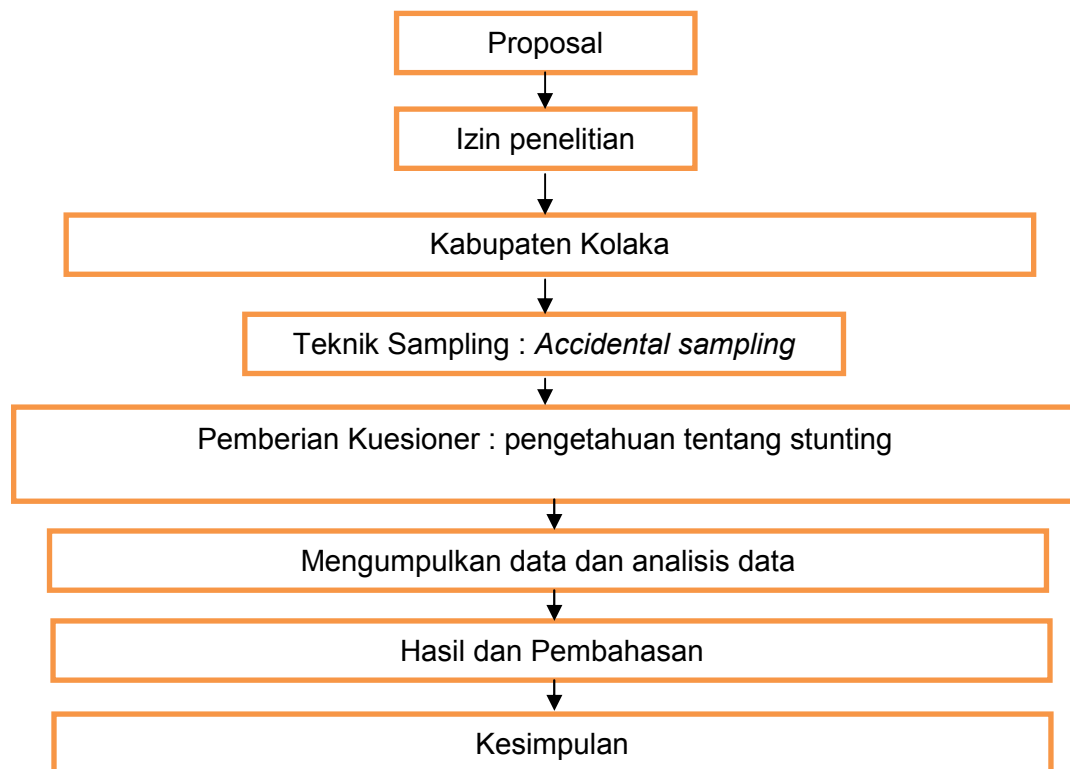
Proposal

Izin penelitian

Kabupaten Kolaka

Teknik Sampling : *Accidental sampling*

Pemberian Kuesioner : pengetahuan tentang stunting

Mengumpulkan data dan analisis data

Hasil dan Pembahasan

Kesimpulan